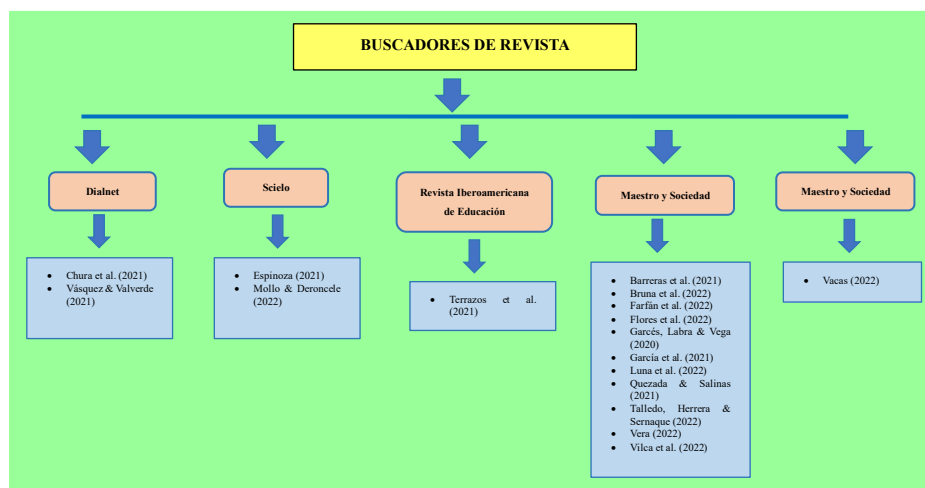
BUSCADORES DE REVISTA

Dialnet

- Chura et al. (2021)
- Vásquez & Valverde (2021)

Scielo

- Espinoza (2021)
- Mollo & Deroncele (2022)

Revista Iberoamericana de Educación

- Terrazos et al. (2021)

Maestro y Sociedad

- Barreras et al. (2021)
- Bruna et al. (2022)
- Farfán et al. (2022)
- Flores et al. (2022)
- Garcés, Labra & Vega (2020)
- García et al. (2021)
- Luna et al. (2022)
- Quezada & Salinas (2021)
- Talledo, Herrera & Sernaque (2022)
- Vera (2022)
- Vilca et al. (2022)

Maestro y Sociedad

- Vacas (2022)